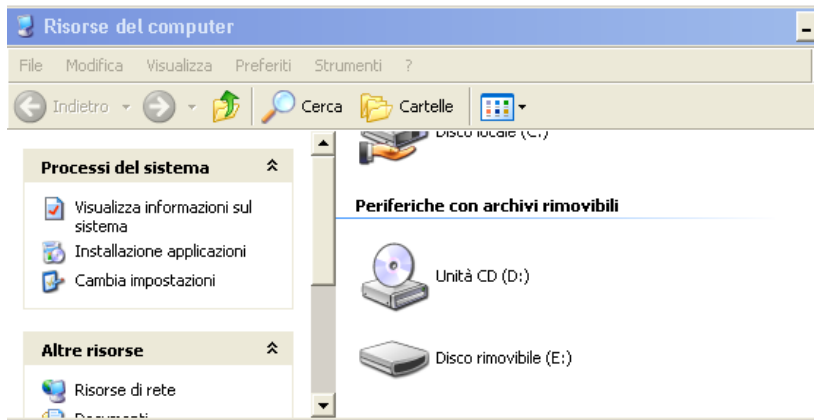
Risorse del computer

File Modifica Visualizza Preferiti Strumenti ?

Indietro Cerca Cartelle

Disco locale (C:)

Processi del sistema

Visualizza informazioni sul sistema

Installazione applicazioni

Cambia impostazioni

Periferiche con archivi rimovibili

Unità CD (D:)

Altre risorse

Disco rimovibile (E:)

Risorse di rete

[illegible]